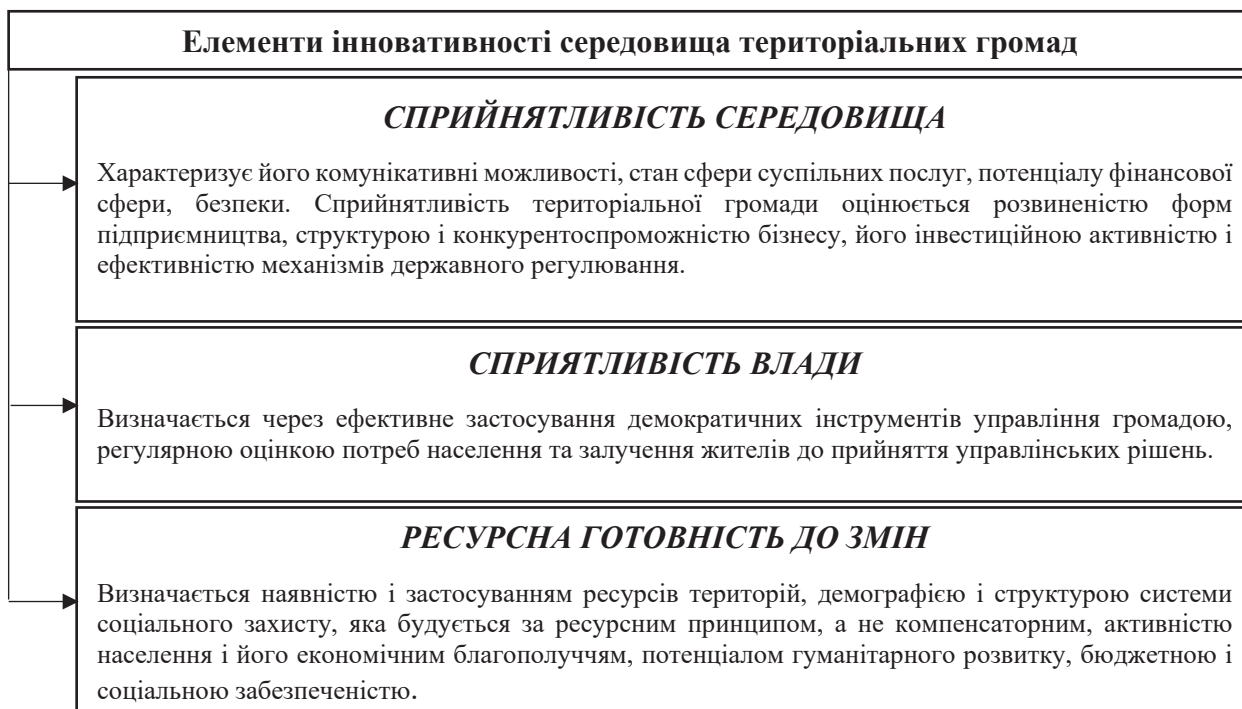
Елементи інноватинності середовища територіальних громад

СПРИЙНЯТЛИВІСТЬ СЕРЕДОВИЩА

Характеризує його комунікативні можливості, стан сфери суспільних послуг, потенціалу фінансової сфери, безпеки. Сприйнятливість територіальної громади оцінюється розвиненістю форм підприємництва, структурою і конкурентоспроможністю бізнесу, його інвестиційною активністю і ефективністю механізмів державного регулювання.

СПРИЯТЛИВІСТЬ ВЛАДИ

Визначається через ефективне застосування демократичних інструментів управління громадою, регулярною оцінкою потреб населення та залучення жителів до прийняття управлінських рішень.

РЕСУРСНА ГОТОВНІСТЬ ДО ЗМІН

Визначається наявністю і застосуванням ресурсів територій, демографією і структурою системи соціального захисту, яка будується за ресурсним принципом, а не компенсаторним, активністю населення і його економічним благополуччям, потенціалом гуманітарного розвитку, бюджетною і соціальною забезпеченістю.